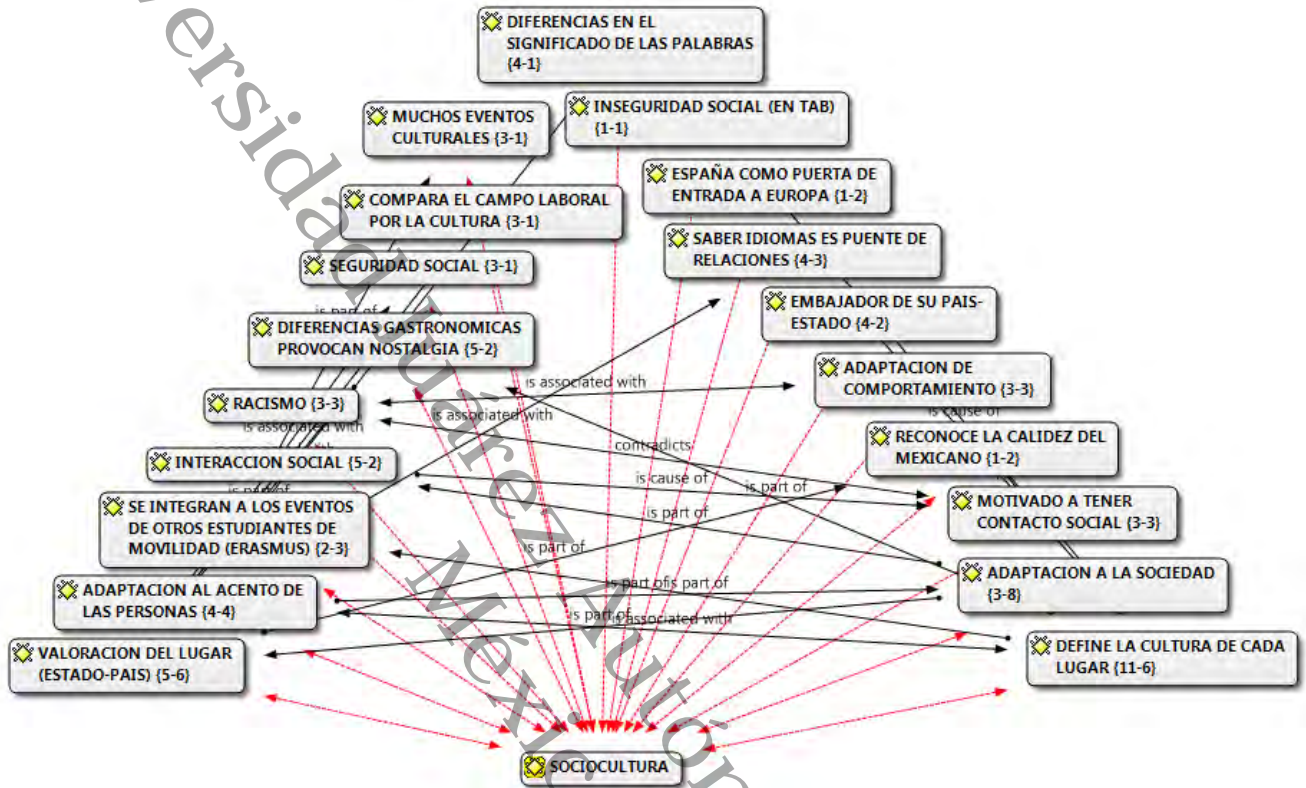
DIFERENCIAS EN EL SIGNIFICADO DE LAS PALABRAS {4-1}

MUCHOS EVENTOS CULTURALES {3-1}

INSEGURIDAD SOCIAL (EN TAB) {1-1}

ESPAÑA COMO PUERTA DE ENTRADA A EUROPA {1-2}

COMPARA EL CAMPO LABORAL POR LA CULTURA {3-1}

SABER IDIOMAS ES PUENTE DE RELACIONES {4-3}

SEGURIDAD SOCIAL {3-1}

EMBAJADOR DE SU PAIS-ESTADO {4-2}

is part of

DIFERENCIAS GASTRONOMICAS PROVOCAN NOSTALGIA {5-2}

ADAPTACION DE COMPORTAMIENTO {3-3}

is associated with

RACISMO {3-3}

is associated with

is cause of

is associated with

RECONOCE LA CALIDEZ DEL MEXICANO {1-2}

contradicts

INTERACCION SOCIAL {5-2}

is cause of

is part of

MOTIVADO A TENER CONTACTO SOCIAL {3-3}

is part of

SE INTEGRAN A LOS EVENTOS DE OTROS ESTUDIANTES DE MOVILIDAD (ERASMUS) {2-3}

is part of

is part of

ADAPTACION A LA SOCIEDAD {3-8}

ADAPTACION AL ACENTO DE LAS PERSONAS {4-4}

is part of is part of

is part of

is associated with

VALORACION DEL LUGAR (ESTADO-PAIS) {5-6}

DEFINE LA CULTURA DE CADA LUGAR {11-6}

SOCIOCULTURA

Universidad Juárez Autónoma México